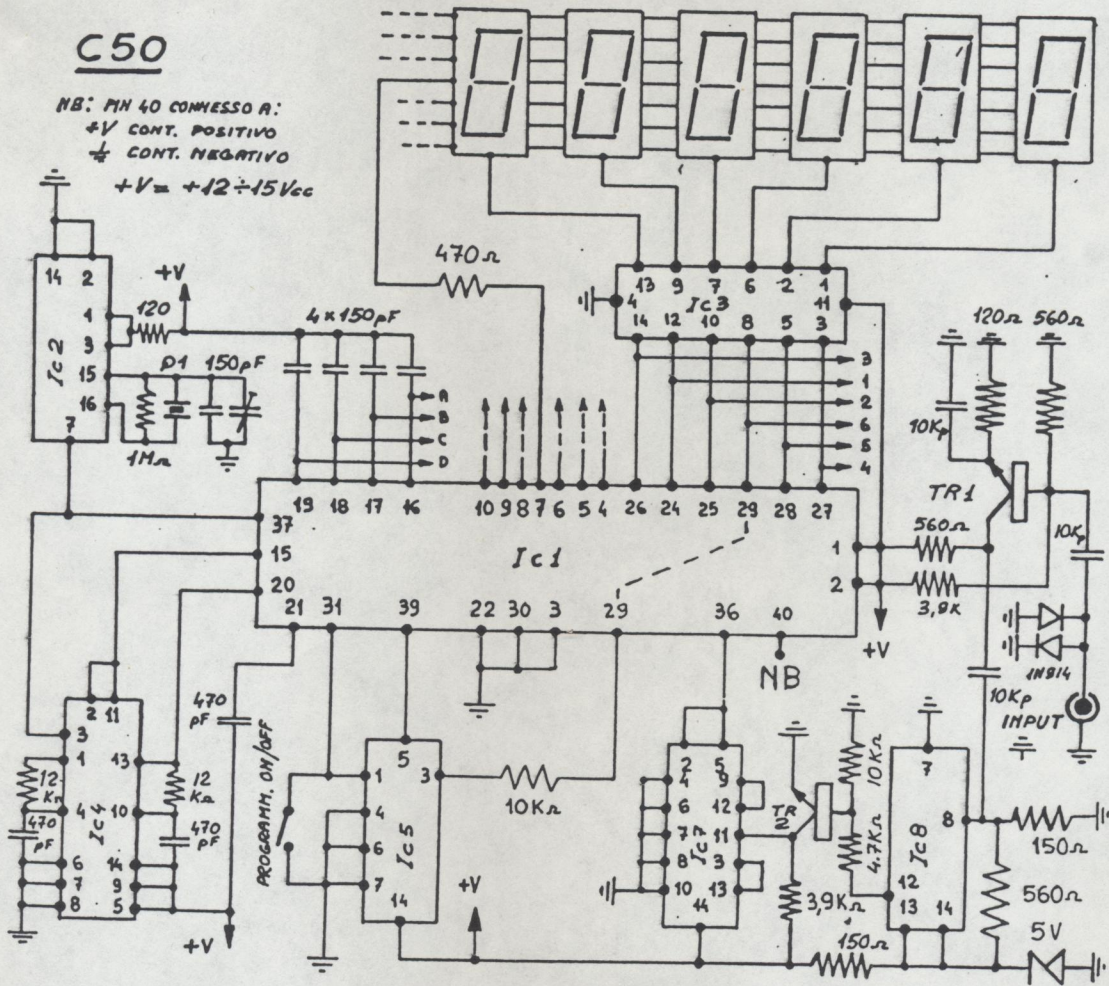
C50

NB: PIN 40 CONNESSO A:
+V CONT. POSITIVO
⏚ CONT. NEGATIVO
+V = +12÷15 Vcc

14 2
4
3
15
16
7
Ic 2
120
+V
P1 150pF
1M$\Omega$

4×150pF
A
B
C
D

470$\Omega$

13 9 7 6 2 1
4 Ic 3 11
14 12 10 8 5 3

3
1
2
6
5
4

120$\Omega$ 560$\Omega$
10Kp
TR1
560$\Omega$
10Kp
3,9K
1N914
INPUT

19 18 17 16 10 9 8 7 6 5 4 26 24 25 29 28 27
37
15
20
Ic 1
1
2
21 31 39 22 30 3 29 36 40
NB
+V

2 11
3
1 13
4 10
6 14
7 9
8 5
Ic 4
12 K$\Omega$
470 pF
12 K$\Omega$
470 pF
470 pF
+V

PROGRAMM. ON/OFF
5
1 3
4
6
7
14
Ic 5
10K$\Omega$
+V

2 5
4 9
6 12
7 11
8 3
10 13
14
Ic 7
TR 2
10K$\Omega$
4,7K$\Omega$
3,9K$\Omega$
150$\Omega$

7
8
12
13 14
Ic 8
150$\Omega$
560$\Omega$
5V
10Kp